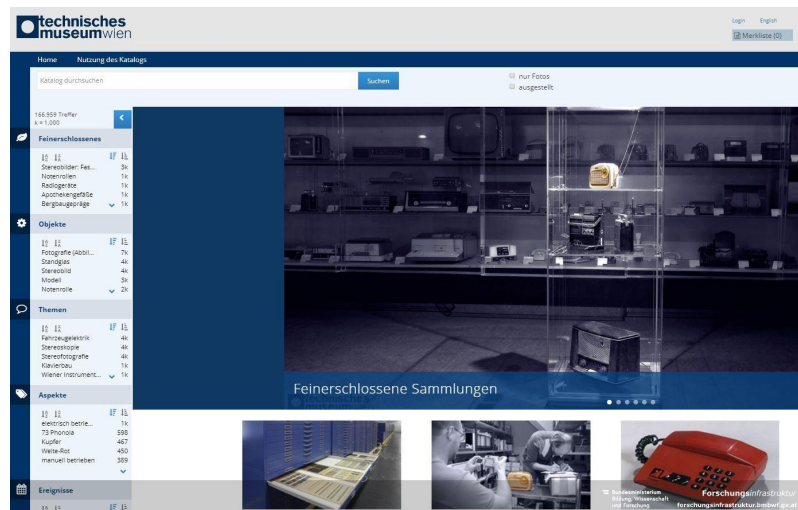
technisches museumwien

Login English
Merkliste (0)

Home Nutzung des Katalogs

Katalog durchsuchen
Suchen

nur Fotos
ausgestellt

166.959 Treffer
k = 1.000

Feinerschlossenes

| | |
|---|---|
| Stereobilder: Fes... | 3k |
| Notenrollen | 1k |
| Radiogeräte | 1k |
| Apothekengefäße | 1k |
| Bergbaugepräge | 1k |

Objekte

| | |
|---|---|
| Fotografie (Abbil... | 7k |
| Standglas | 4k |
| Stereobild | 4k |
| Modell | 3k |
| Notenrolle | 2k |

Themen

| | |
|---|---|
| Fahrzeugelektrik | 4k |
| Stereoskopie | 4k |
| Stereofotografie | 4k |
| Klavierbau | 1k |
| Wiener Instrument... | 1k |

Aspekte

| | |
|---|---|
| elektrisch betrie... | 1k |
| 73 Phonola | 598 |
| Kupfer | 467 |
| Welte-Rot | 450 |
| manuell betrieben | 369 |

Ereignisse

Feinerschlossene Sammlungen

Bundesministerium Bildung, Wissenschaft und Forschung
Forschungsinfrastruktur
forschungsinfrastruktur.bmbwf.gv.at